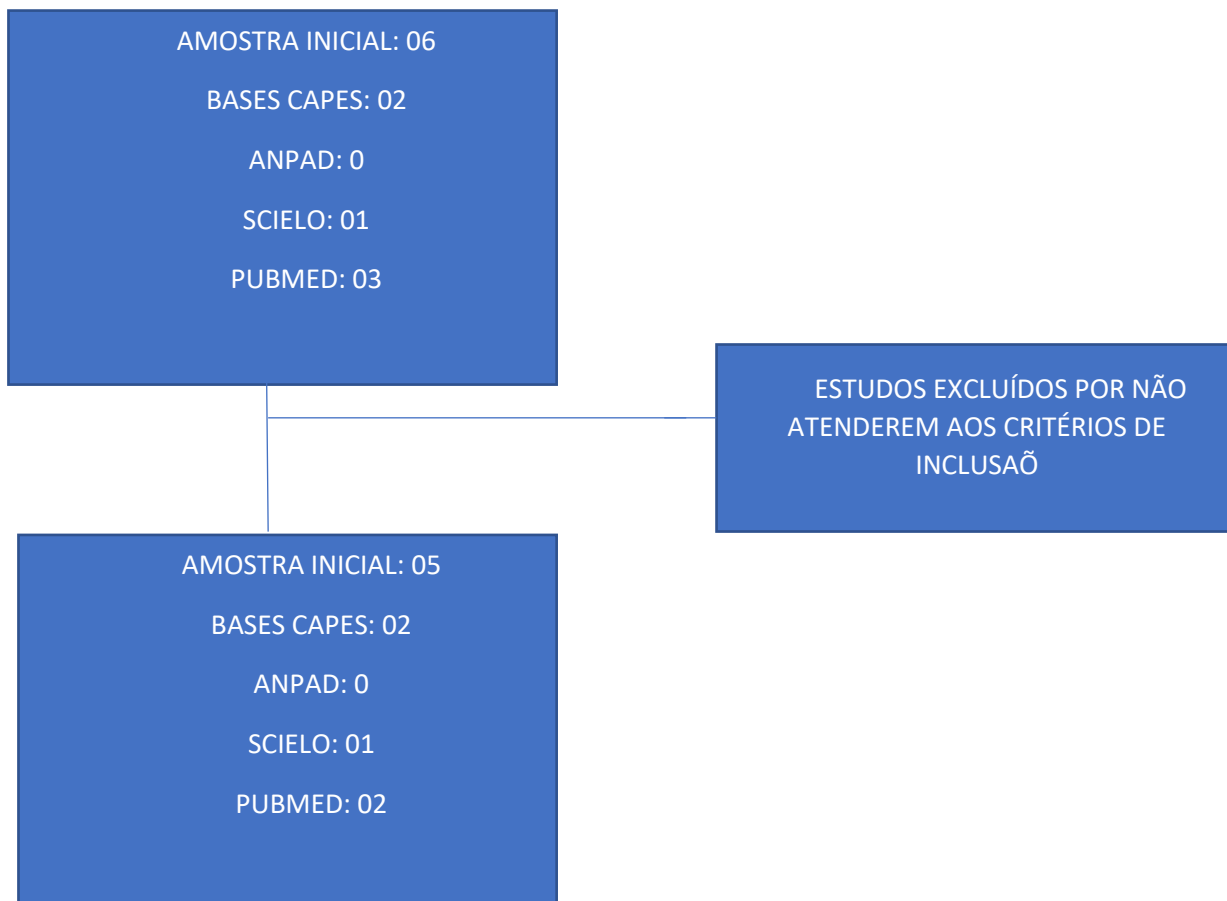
AMOSTRA INICIAL: 06

BASES CAPES: 02

ANPAD: 0

SCIELO: 01

PUBMED: 03

ESTUDOS EXCLUÍDOS POR NÃO ATENDEREM AOS CRITÉRIOS DE INCLUSAÕ

AMOSTRA INICIAL: 05

BASES CAPES: 02

ANPAD: 0

SCIELO: 01

PUBMED: 02